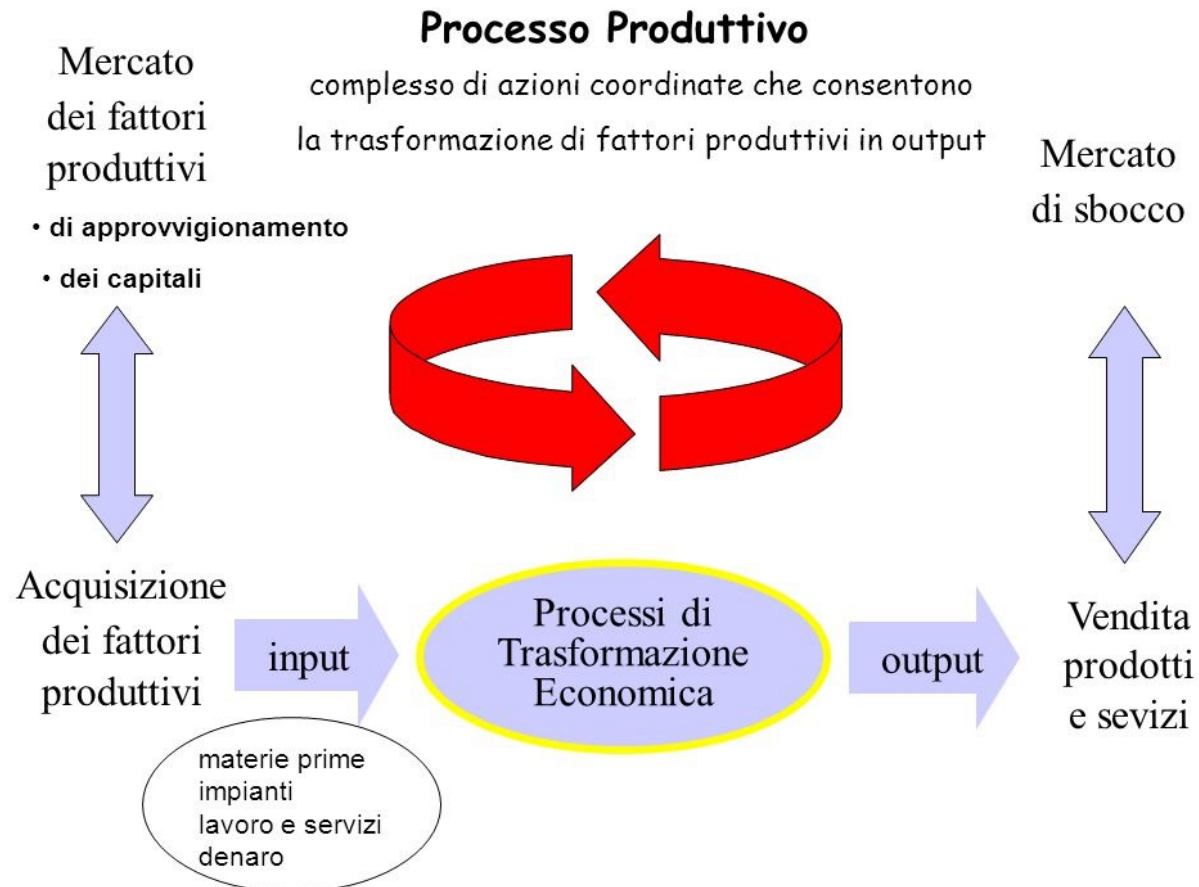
Processo Produttivo

complesso di azioni coordinate che consentono la trasformazione di fattori produttivi in output

Mercato dei fattori produttivi

• di approvvigionamento

• dei capitali

Mercato di sbocco

Acquisizione dei fattori produttivi

input

Processi di Trasformazione Economica

output

Vendita prodotti e sevizi

materie prime
impianti
lavoro e servizi
denaro